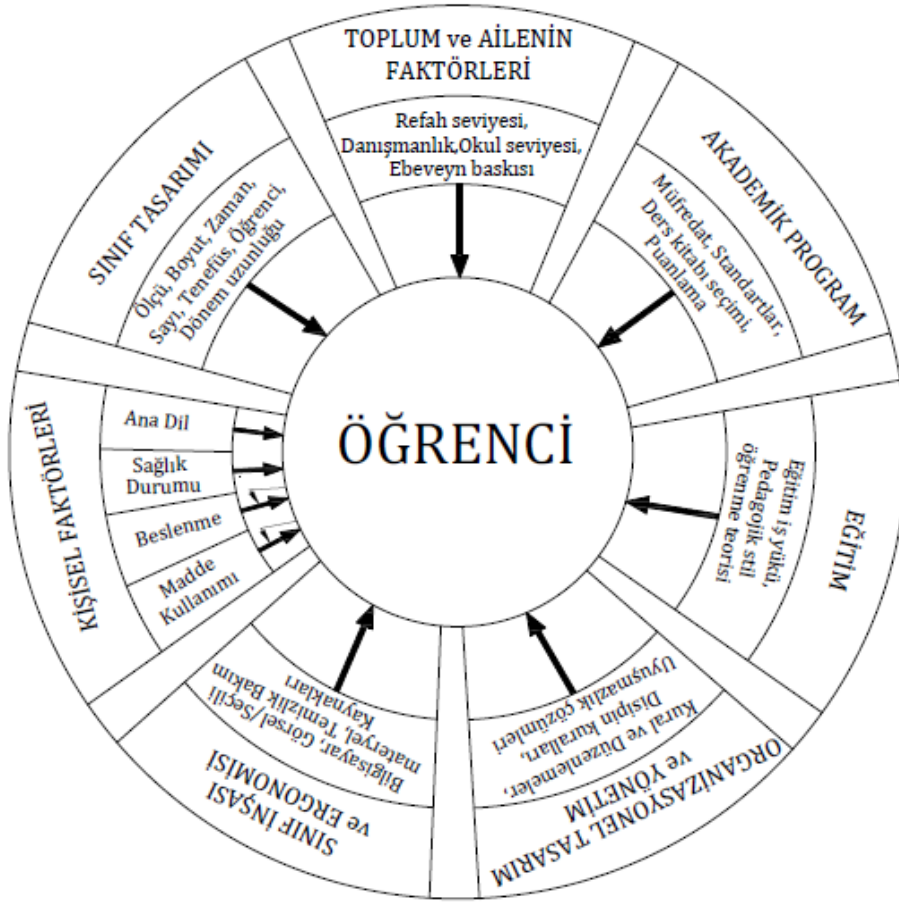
TOPLUM ve AİLENİN FAKTÖRLERİ

Refah seviyesi, Danışmanlık,Okul seviyesi, Ebeveyn baskısı

AKADEMİK PROGRAM

Müfredat, Standartlar, Ders kitabı seçimi, Puanlama

EĞİTİM

Eğitim iş yükü, Pedagojik stil öğrenme teorisi

ORGANİZASYONEL TASARIM ve YÖNETİM

Kural ve Düzenlemeler, Disiplin kuralları, Uyuşmazlık çözümleri

SINIF İNŞASI ve ERGONOMİSİ

Bilgisayar, Görsel/Seçili materyel, Temizlik Bakım kaynakları

KİŞİSEL FAKTÖRLERİ

Ana Dil

Sağlık Durumu

Beslenme

Madde Kullanımı

SINIF TASARIMI

Ölçü, Boyut, Zaman, Sayı, Teneffüs, Öğrenci, Dönem uzunluğu

ÖĞRENCİ